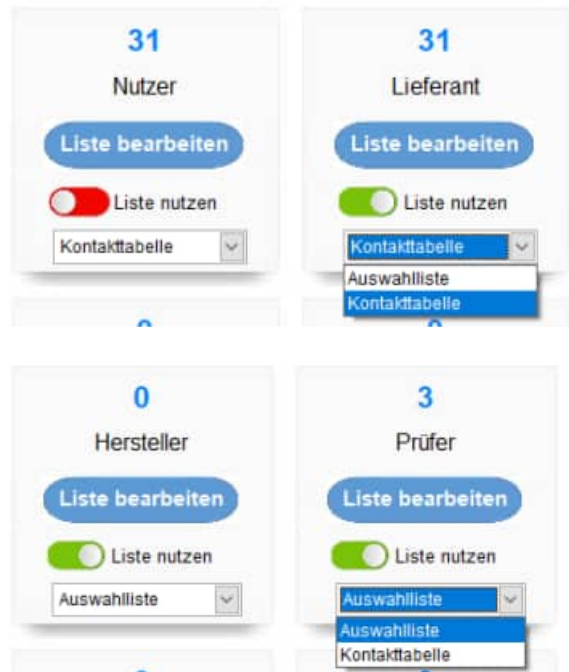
31
Nutzer
Liste bearbeiten
Liste nutzen
Kontakttabelle

31
Lieferant
Liste bearbeiten
Liste nutzen
Kontakttabelle
Auswahlliste
Kontakttabelle

0
Hersteller
Liste bearbeiten
Liste nutzen
Auswahlliste

3
Prüfer
Liste bearbeiten
Liste nutzen
Auswahlliste
Auswahlliste
Kontakttabelle